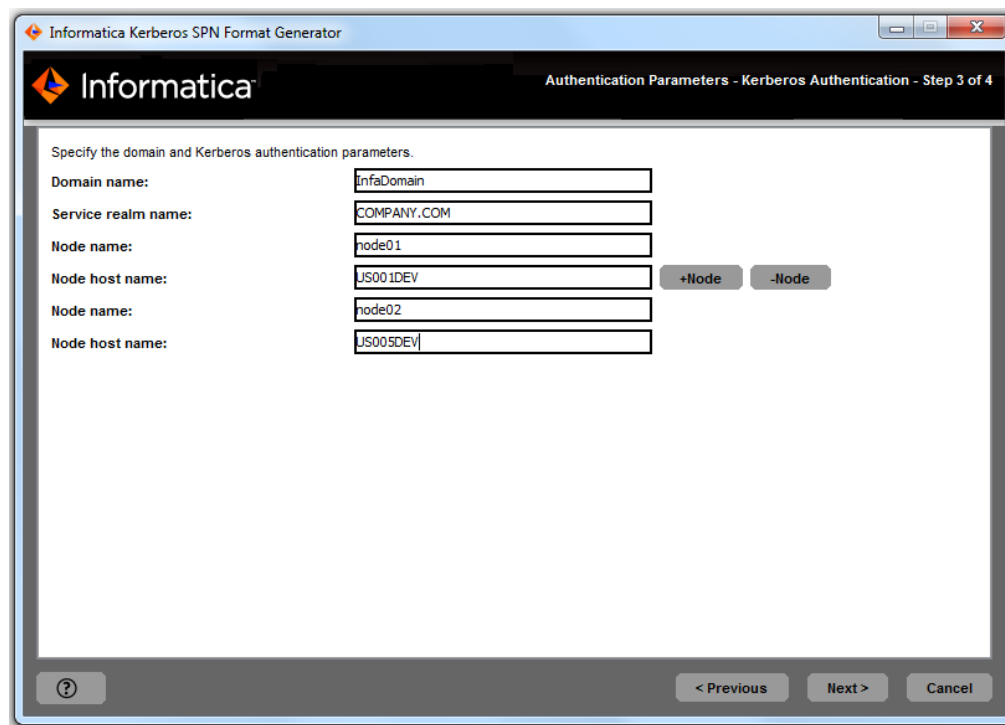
Informatica Kerberos SPN Format Generator

Informatica

Authentication Parameters - Kerberos Authentication - Step 3 of 4

Specify the domain and Kerberos authentication parameters.

Domain name: InfaDomain
Service realm name: COMPANY.COM
Node name: node01
Node host name: US001DEV
+Node
-Node
Node name: node02
Node host name: US005DEV

?
< Previous
Next >
Cancel